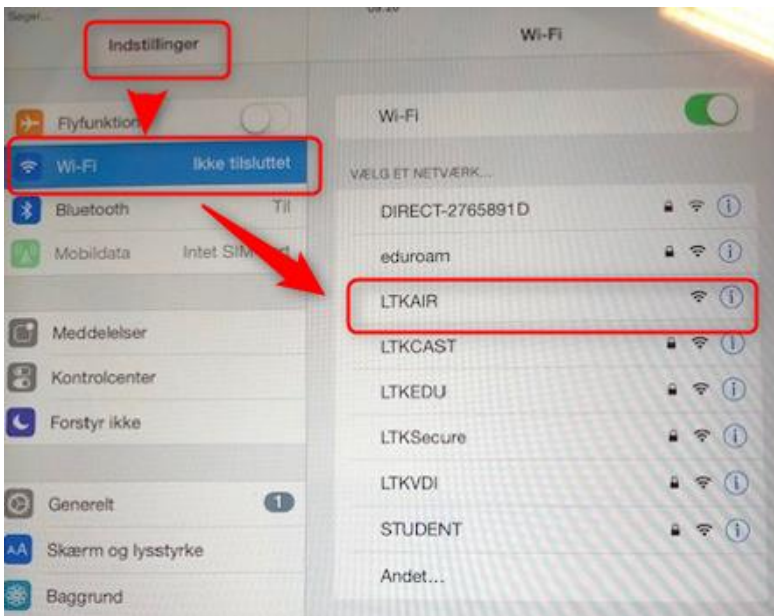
Søger...

Indstillinger

Flyfunktion

Wi-Fi Ikke tilsluttet

Bluetooth Til

Mobildata Intet SIM

Meddelelser

Kontrolcenter

Forstyr ikke

Generelt 1

Skærm og lysstyrke

Baggrund

Wi-Fi

Wi-Fi

VÆLG ET NETVÆRK...

DIRECT-2765891D

eduroam

LTKAIR

LTKCAST

LTKEDU

LTKSecure

LTKVDI

STUDENT

Andet...